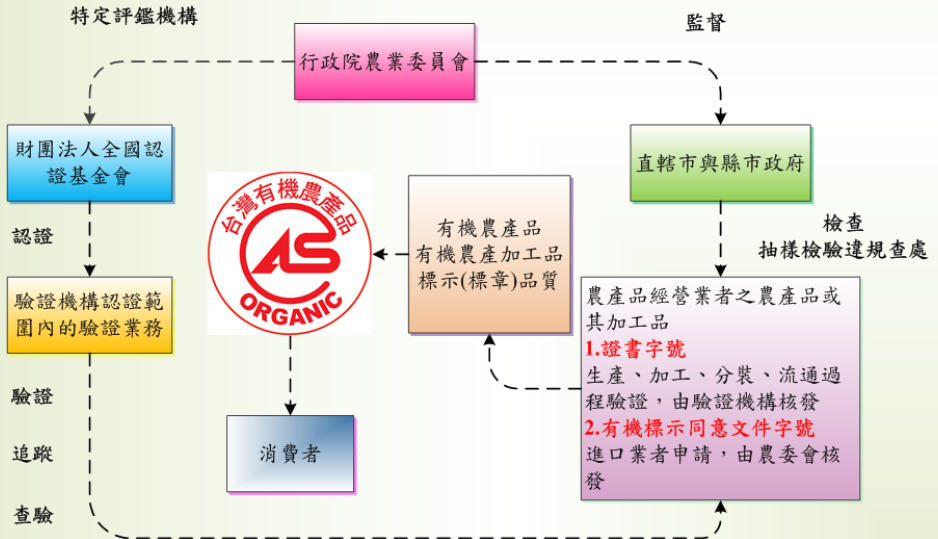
特定評鑑機構

監督

行政院農業委員會

財團法人全國認證基金會

直轄市與縣市政府

認證

台灣有機農產品

CAS

ORGANIC

有機農產品
有機農產加工品
標示(標章)品質

檢查
抽樣檢驗違規查處

驗證機構認證範圍內的驗證業務

農產品經營業者之農產品或其加工品
1.證書字號
生產、加工、分裝、流通過程驗證，由驗證機構核發
2.有機標示同意文件字號
進口業者申請，由農委會核發

驗證

追蹤

消費者

查驗